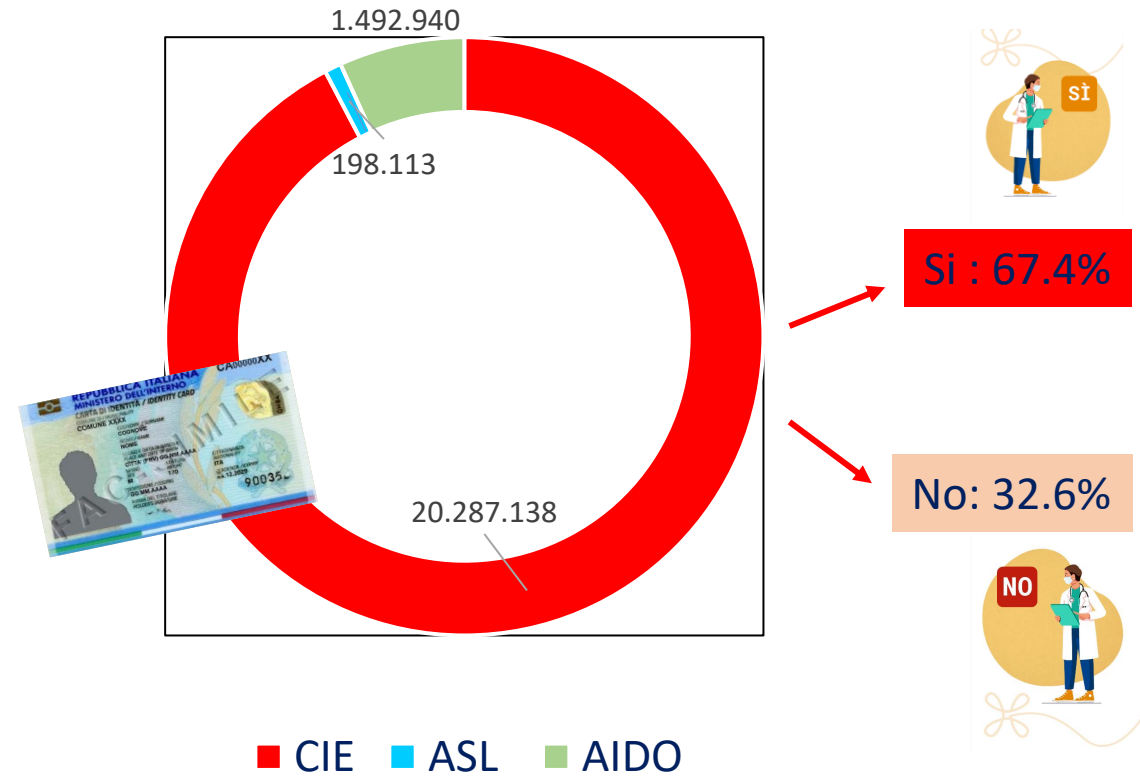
1.492.940

198.113

20.287.138

REPUBBLICA ITALIANA
MINISTERO DELL'INTERNO
CARTA DI IDENTITÀ / IDENTITY CARD
CA00000XX
COMUNE XXXX
COGNOME
NOME
ITA
900350
FAC SIMILE

SÌ

Si : 67.4%

No: 32.6%

NO

■ CIE ■ ASL ■ AIDO